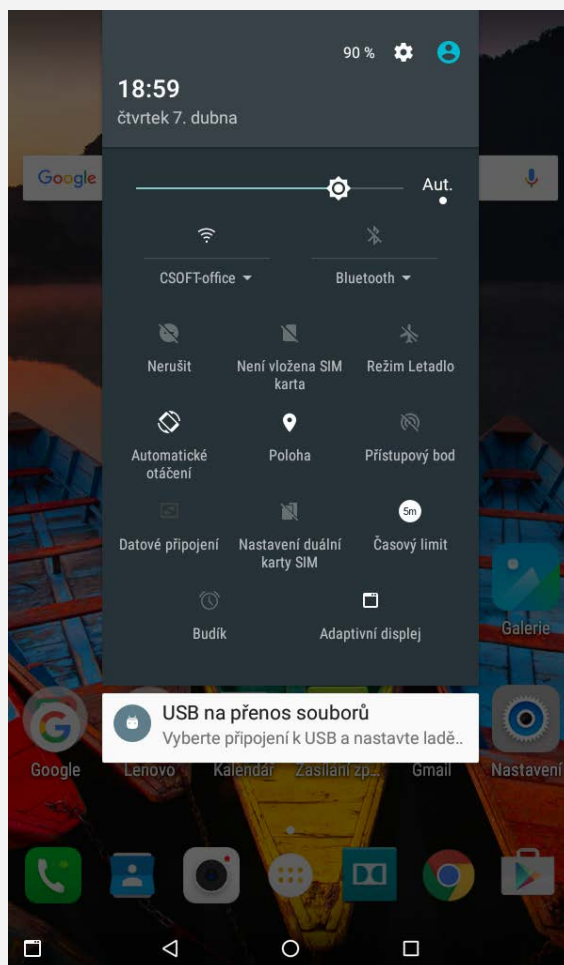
90 %

18:59
čtvrtek 7. dubna

Google

Aut.

CSOFT-office

Bluetooth

Nerušit

Není vložena SIM karta

Režim Letadlo

Automatické otáčení

Poloha

Přístupový bod

Datové připojení

Nastavení duální karty SIM

5m

Časový limit

Budík

Adaptivní displej

Galerie

USB na přenos souborů
Vyberte připojení k USB a nastavte ladě..

Google

Lenovo

Kalendář

Zasílání zp...

Gmail

Nastavení